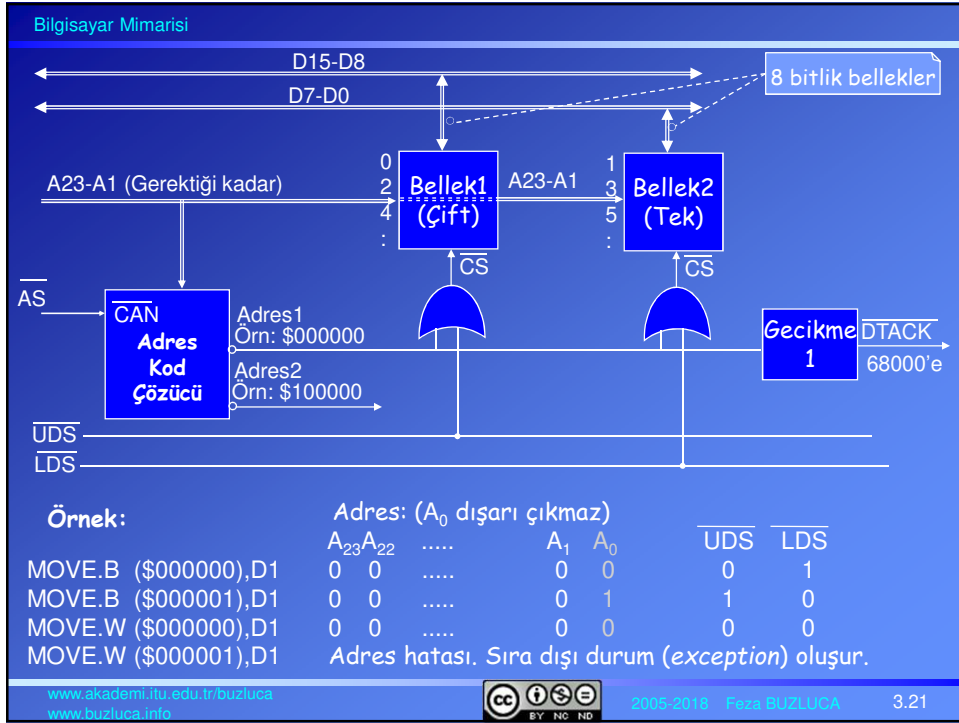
Bilgisayar Mimarisi

D15-D8

D7-D0

8 bitlik bellekler

A23-A1 (Gerektiği kadar)

0
2
4
:

Bellek1
(Çift)

A23-A1

1
3
5
:

Bellek2
(Tek)

$\overline{CS}$

$\overline{CS}$

$\overline{AS}$

$\overline{CAN}$
Adres
Kod
Çözücü

Adres1
Örn: \$000000

Adres2
Örn: \$100000

Gecikme
1

$\overline{DTACK}$
68000'e

$\overline{UDS}$

$\overline{LDS}$

Örnek:

Adres: ($A_0$ dışarı çıkmaz)

| | $A_{23}A_{22}$ | ..... | $A_1$ | $A_0$ | $\overline{UDS}$ | $\overline{LDS}$ |
|---|---|---|---|---|---|---|
| MOVE.B (\$000000),D1 | 0 0 | ..... | 0 | 0 | 0 | 1 |
| MOVE.B (\$000001),D1 | 0 0 | ..... | 0 | 1 | 1 | 0 |
| MOVE.W (\$000000),D1 | 0 0 | ..... | 0 | 0 | 0 | 0 |

MOVE.W (\$000001),D1 Adres hatası. Sıra dışı durum (exception) oluşur.

www.akademi.itu.edu.tr/buzluca
www.buzluca.info

BY NC ND

2005-2018 Feza BUZLUCA

3.21